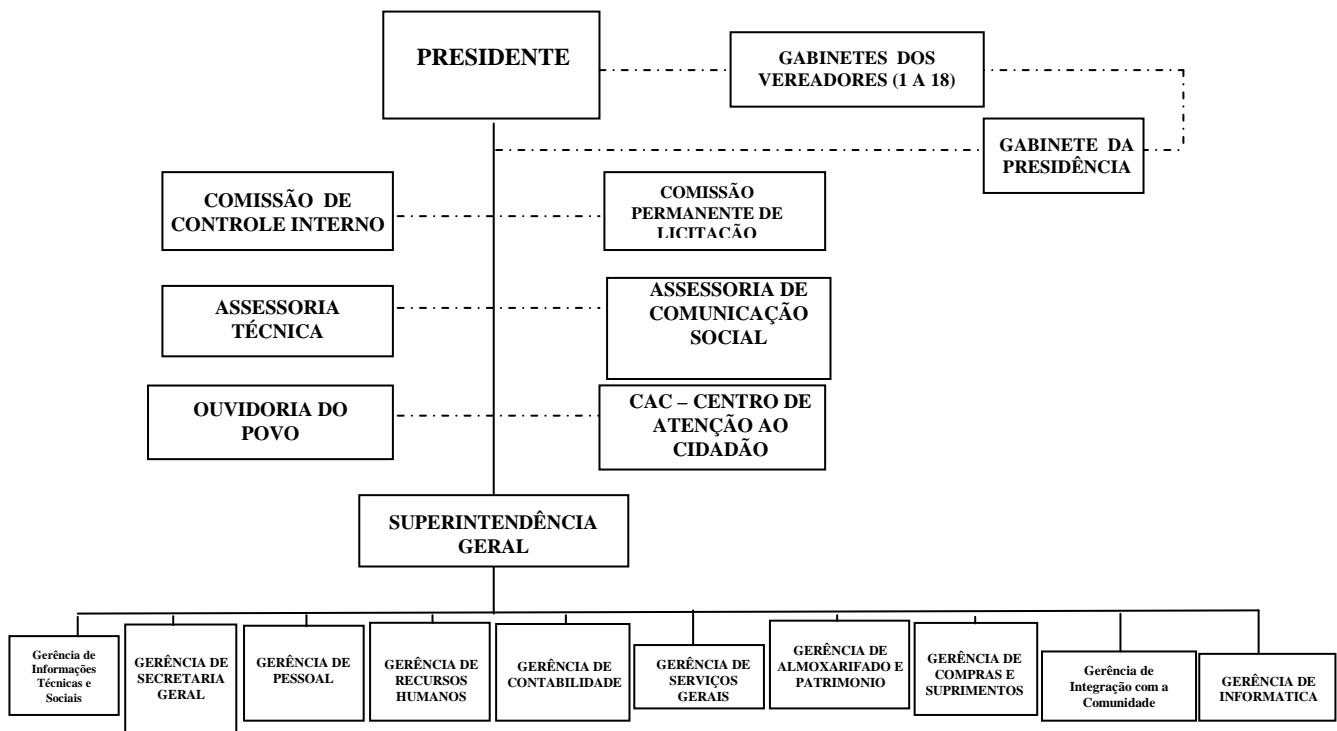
PRESIDENTE

GABINETES DOS VEREADORES (1 A 18)

GABINETE DA PRESIDÊNCIA

COMISSÃO DE CONTROLE INTERNO

COMISSÃO PERMANENTE DE LICITAÇÃO

ASSESSORIA TÉCNICA

ASSESSORIA DE COMUNICAÇÃO SOCIAL

OUVIDORIA DO POVO

CAC – CENTRO DE ATENÇÃO AO CIDADÃO

SUPERINTENDÊNCIA GERAL

Gerência de Informações Técnicas e Sociais

GERÊNCIA DE SECRETARIA GERAL

GERÊNCIA DE PESSOAL

GERÊNCIA DE RECURSOS HUMANOS

GERÊNCIA DE CONTABILIDADE

GERÊNCIA DE SERVIÇOS GERAIS

GERÊNCIA DE ALMOXARIFADO E PATRIMONIO

GERÊNCIA DE COMPRAS E SUPRIMENTOS

Gerência de Integração com a Comunidade

GERÊNCIA DE INFORMATICA